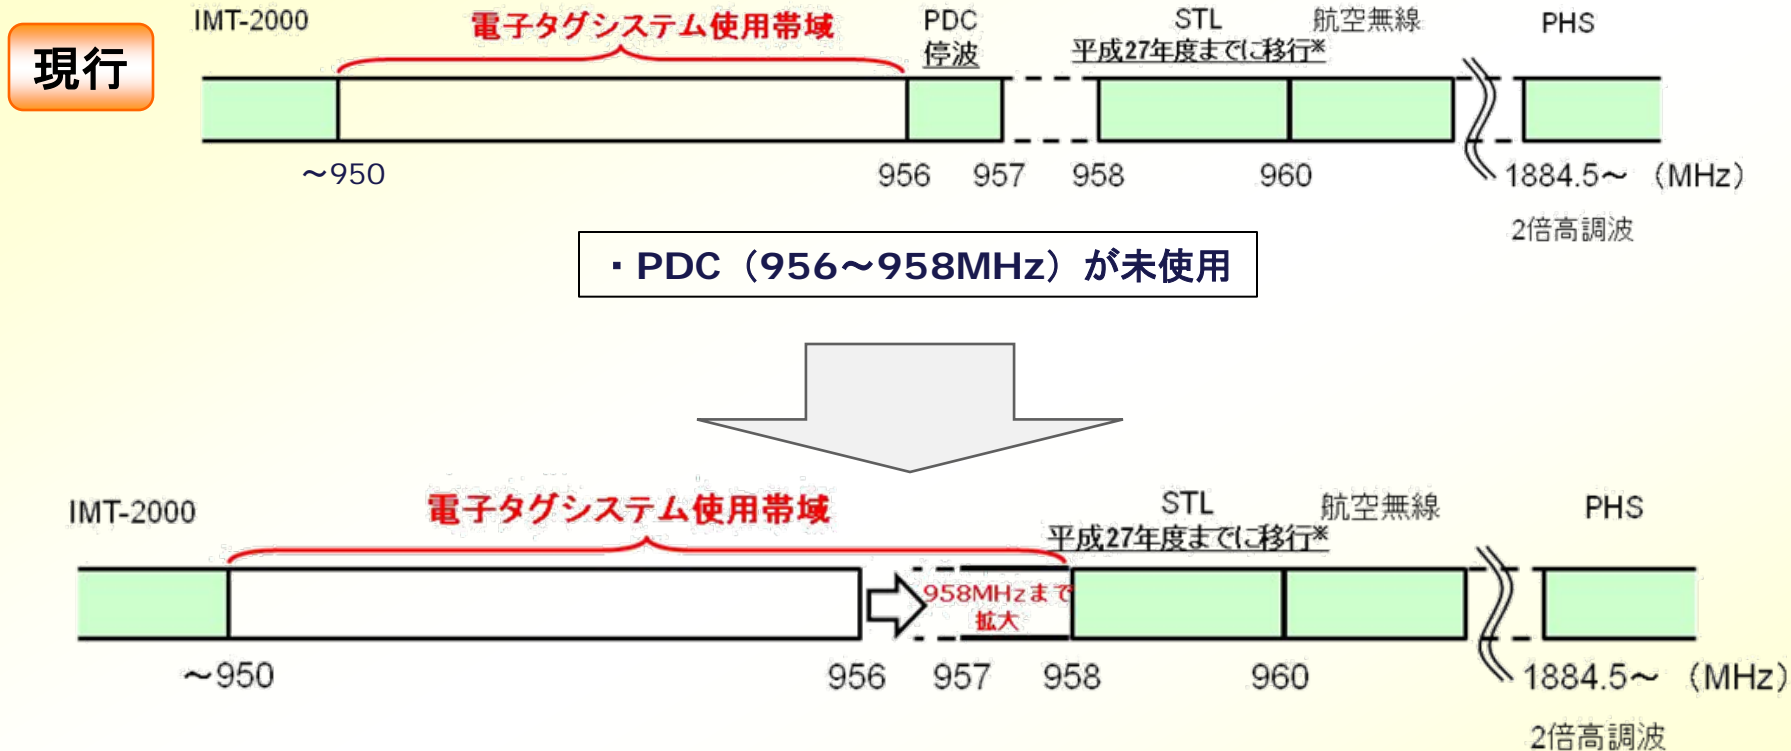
現行

IMT-2000

電子タグシステム使用帯域

PDC
停波

STL

航空無線

平成27年度までに移行※

PHS

～950

956

957

958

960

1884.5～ （MHz）

2倍高調波

・PDC（956～958MHz）が未使用

IMT-2000

電子タグシステム使用帯域

STL

航空無線

平成27年度までに移行※

PHS

958MHzまで
拡大

～950

956

957

958

960

1884.5～ （MHz）

2倍高調波